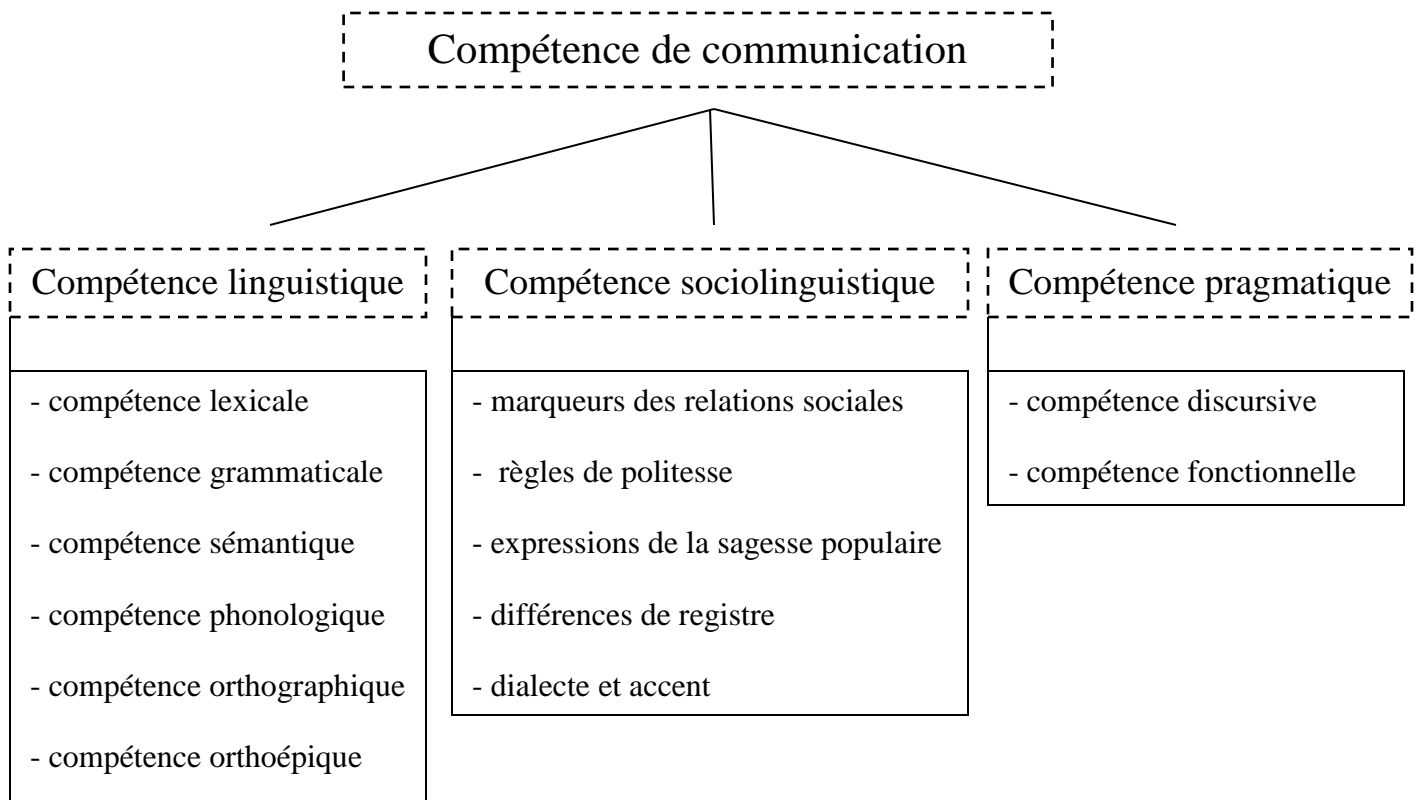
Compétence de communication

Compétence linguistique

- compétence lexicale
- compétence grammaticale
- compétence sémantique
- compétence phonologique
- compétence orthographique
- compétence orthoépique

Compétence sociolinguistique

- marqueurs des relations sociales
- règles de politesse
- expressions de la sagesse populaire
- différences de registre
- dialecte et accent

Compétence pragmatique

- compétence discursive
- compétence fonctionnelle